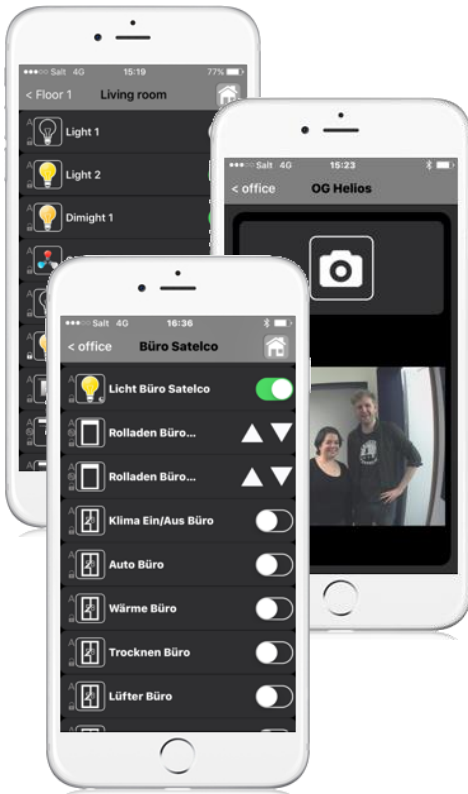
●●●○○ Salt 4G 15:19 77%

< Floor 1 Living room

Light 1

Light 2

Dimlight 1

●●●○○ Salt 4G 15:23

< office OG Helios

●●●○○ Salt 4G 16:36

< office Büro Satelco

Licht Büro Satelco

Rolladen Büro...

Rolladen Büro...

Klima Ein/Aus Büro

Auto Büro

Wärme Büro

Trocknen Büro

Lüfter Büro